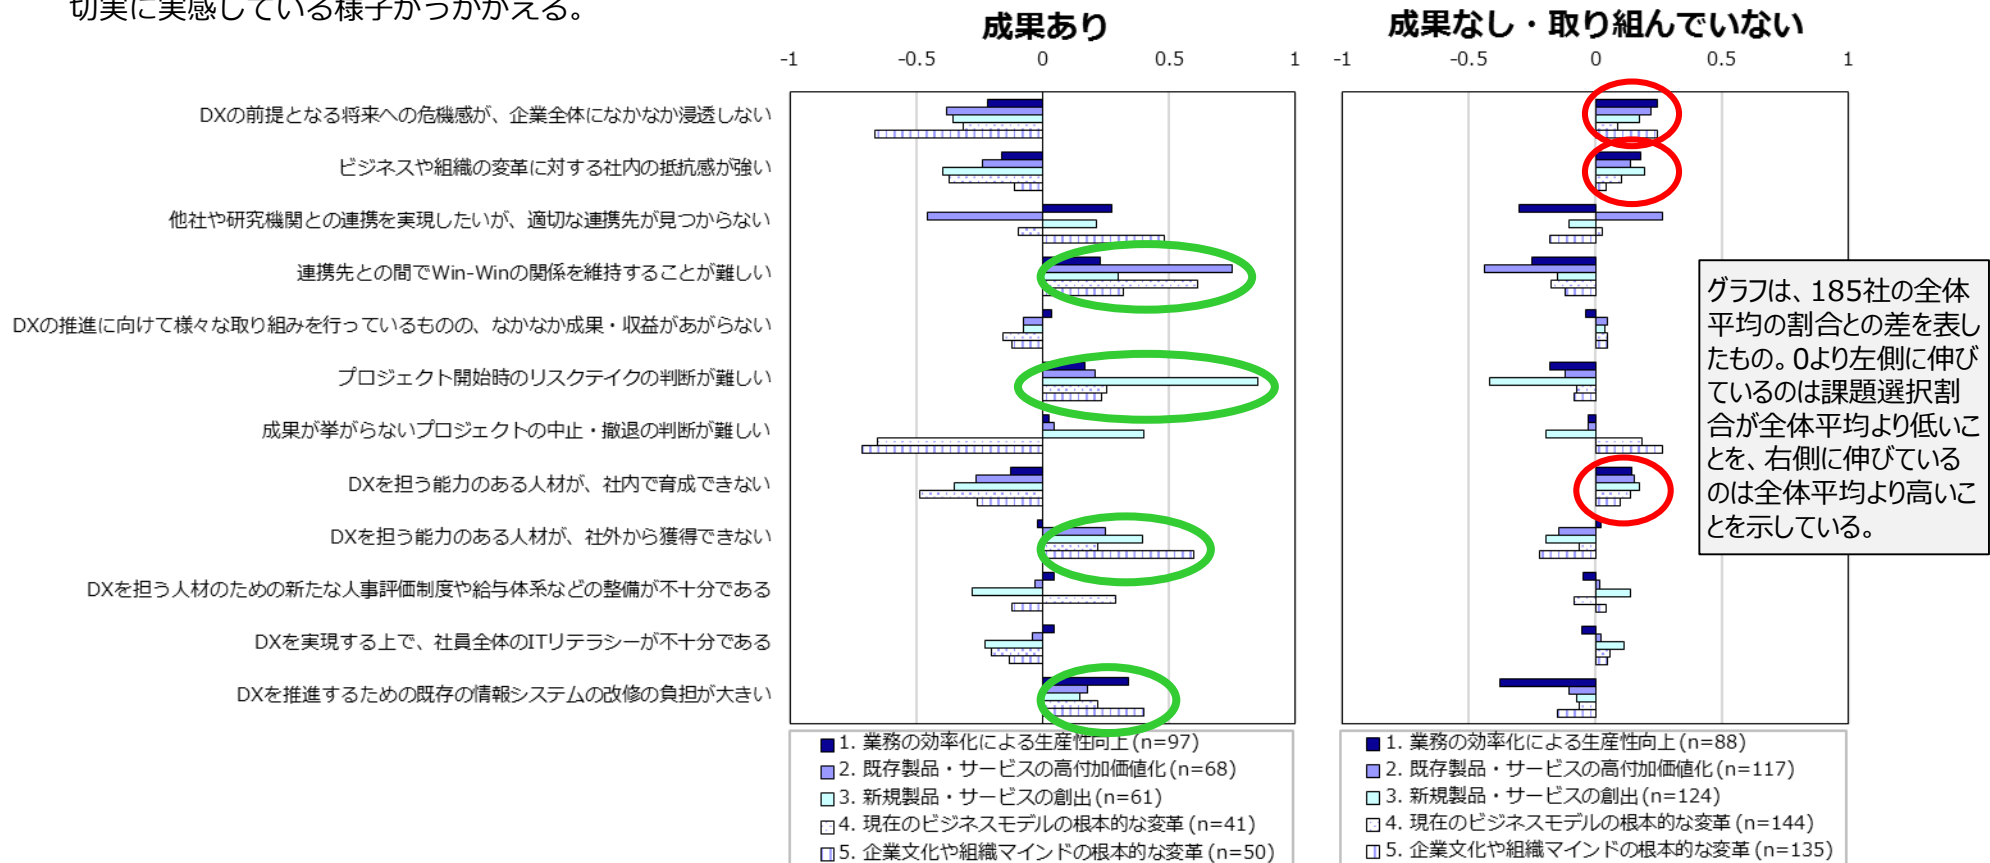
切実に実感している様子がうかがえる。

成果あり

-1 -0.5 0 0.5 1

成果なし・取り組んでいない

-1 -0.5 0 0.5 1

DXの前提となる将来への危機感が、企業全体になかなか浸透しない

ビジネスや組織の変革に対する社内の抵抗感が強い

他社や研究機関との連携を実現したいが、適切な連携先が見つからない

連携先との間でWin-Winの関係を維持することが難しい

DXの推進に向けて様々な取り組みを行っているものの、なかなか成果・収益があがらない

プロジェクト開始時のリスクテイクの判断が難しい

成果が挙がらないプロジェクトの中止・撤退の判断が難しい

DXを担う能力のある人材が、社内で育成できない

DXを担う能力のある人材が、社外から獲得できない

DXを担う人材のための新たな人事評価制度や給与体系などの整備が不十分である

DXを実現する上で、社員全体のITリテラシーが不十分である

DXを推進するための既存の情報システムの改修の負担が大きい

グラフは、185社の全体平均の割合との差を表したもの。0より左側に伸びているのは課題選択割合が全体平均より低いことを、右側に伸びているのは全体平均より高いことを示している。

1. 業務の効率化による生産性向上(n=97)
2. 既存製品・サービスの高付加価値化(n=68)
3. 新規製品・サービスの創出(n=61)
4. 現在のビジネスモデルの根本的な変革(n=41)
5. 企業文化や組織マインドの根本的な変革(n=50)

1. 業務の効率化による生産性向上(n=88)
2. 既存製品・サービスの高付加価値化(n=117)
3. 新規製品・サービスの創出(n=124)
4. 現在のビジネスモデルの根本的な変革(n=144)
5. 企業文化や組織マインドの根本的な変革(n=135)